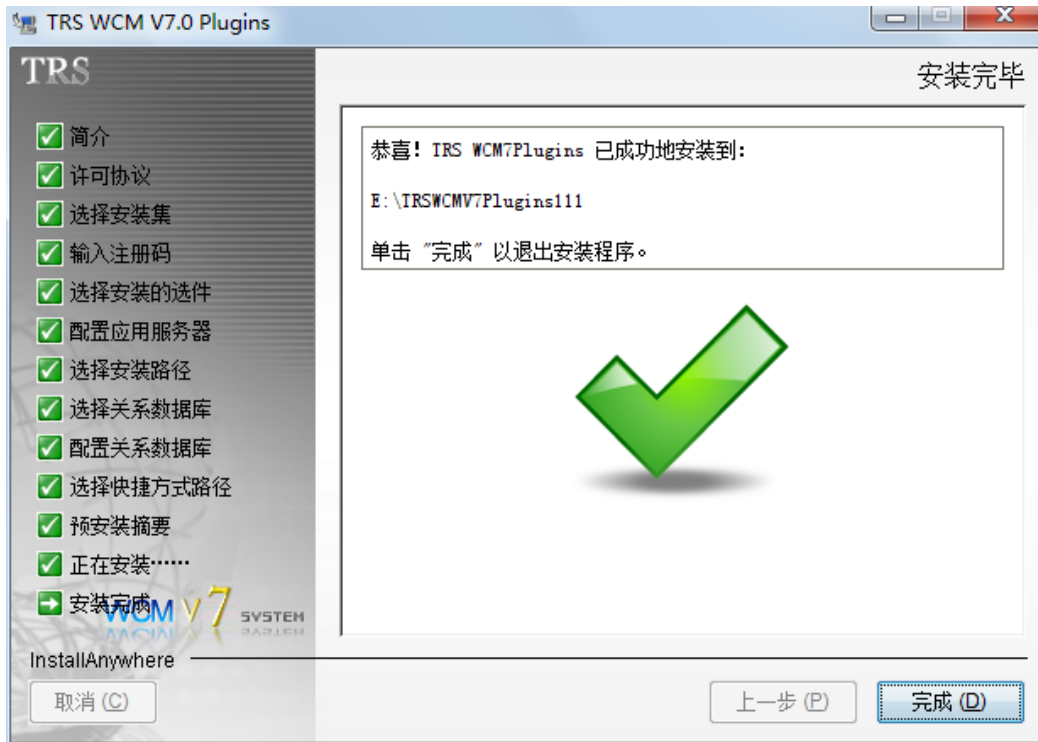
TRS WCM V7.0 Plugins

TRS

安装完毕

简介
许可协议
选择安装集
输入注册码
选择安装的选件
配置应用服务器
选择安装路径
选择关系数据库
配置关系数据库
选择快捷方式路径
预安装摘要
正在安装……
安装完成

WCM V7 SYSTEM

恭喜！TRS WCM7Plugins 已成功地安装到:

E:\TRSWCMV7Plugins111

单击“完成”以退出安装程序。

InstallAnywhere

取消 (C)

上一步 (P)

完成 (D)